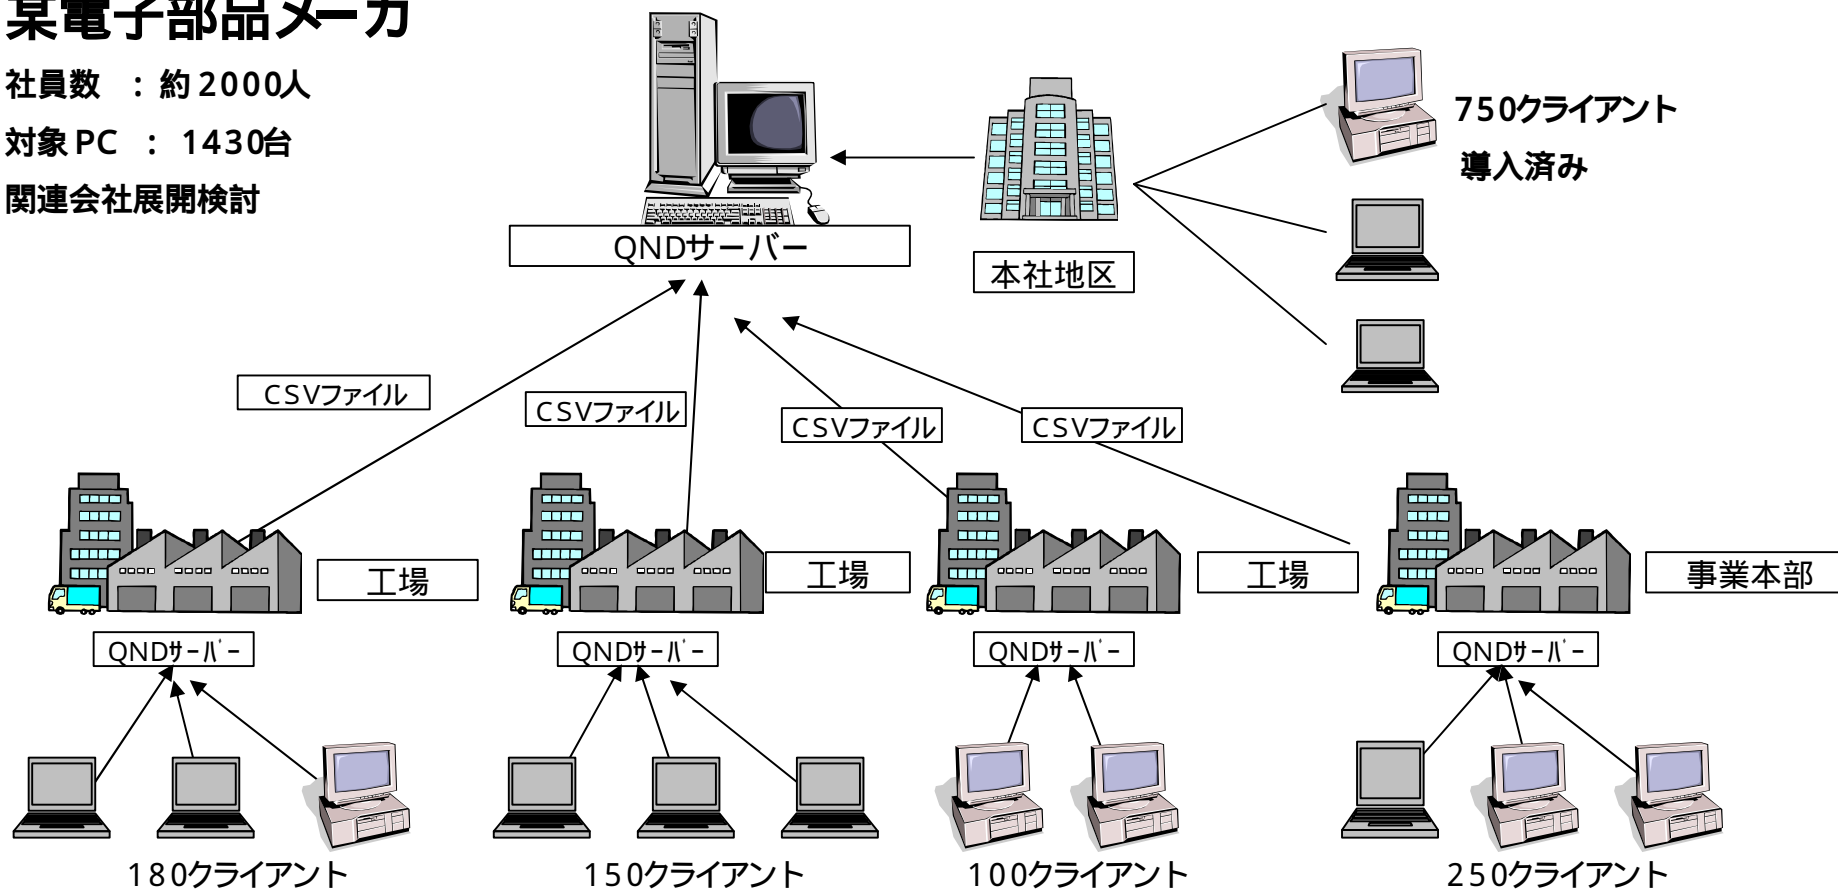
某電子部品メーカ

社員数 ：約2000人

対象PC ： 1430台

関連会社展開検討

QNDサーバー

本社地区

750クライアント

導入済み

CSVファイル

CSVファイル

CSVファイル

CSVファイル

工場

工場

工場

事業本部

QNDｻｰﾊﾞｰ

QNDｻｰﾊﾞｰ

QNDｻｰﾊﾞｰ

QNDｻｰﾊﾞｰ

180クライアント

150クライアント

100クライアント

250クライアント